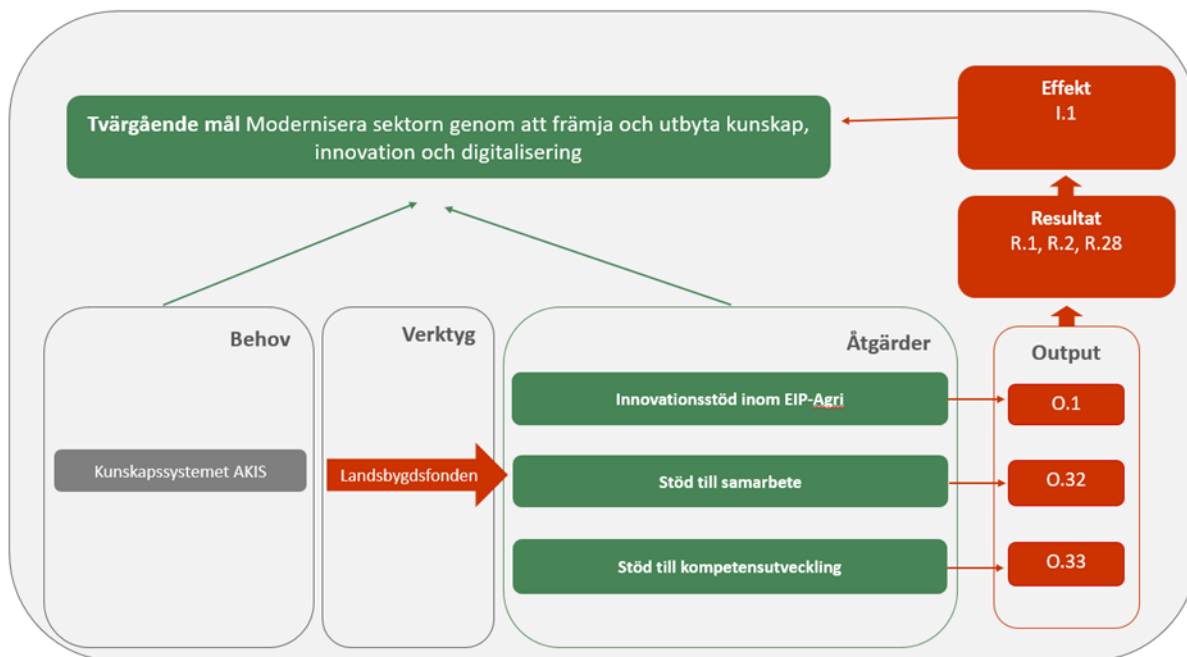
**Tvärgående mål** Modernisera sektorn genom att främja och utbyta kunskap, innovation och digitalisering

Effekt
I.1

Resultat
R.1, R.2, R.28

Behov

Kunskapssystemet AKIS

Verktyg

Landsbygdsfonden

Åtgärder

Innovationsstöd inom EIP-Agri

Stöd till samarbete

Stöd till kompetensutveckling

Output

O.1

O.32

O.33